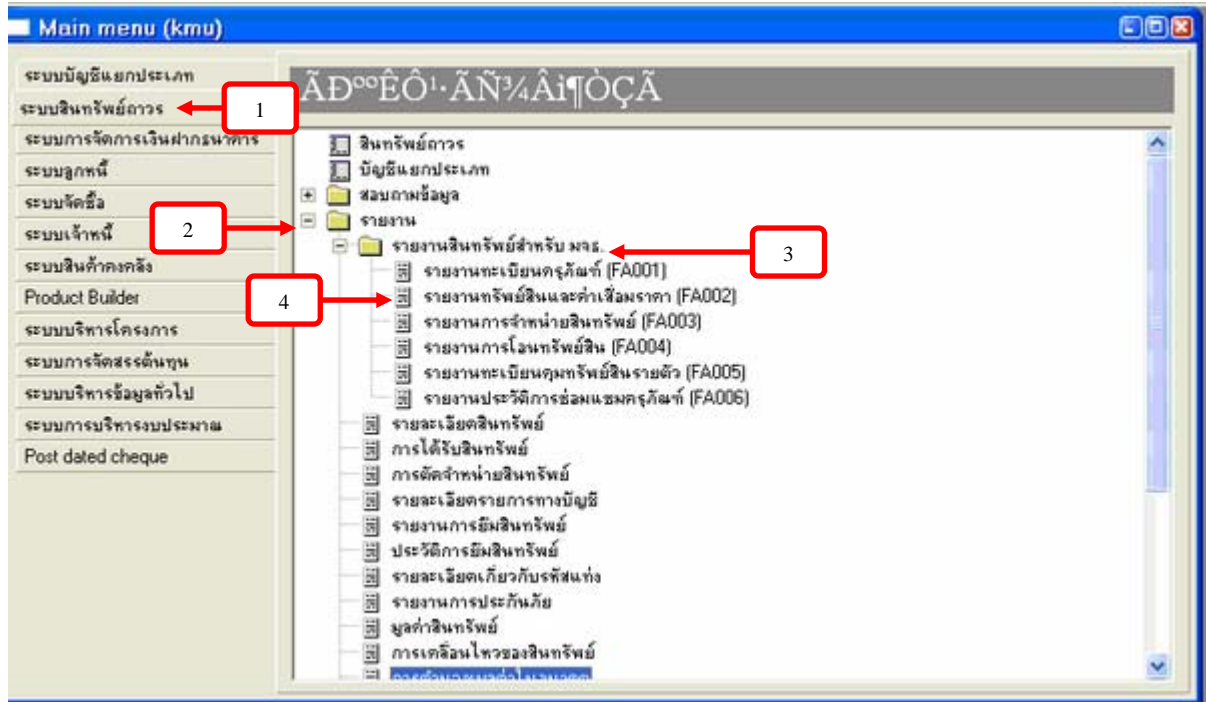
Main menu (kmu)

ระบบบัญชีแยกประเภท
ระบบสินทรัพย์ถาวร
ระบบการจัดการเงินฝากธนาคาร
ระบบลูกหนี้
ระบบจัดซื้อ
ระบบเจ้าหนี้
ระบบสินค้าคงคลัง
Product Builder
ระบบบริหารโครงการ
ระบบการจัดสรรต้นทุน
ระบบบริหารข้อมูลทั่วไป
ระบบการบริหารงบประมาณ
Post dated cheque

1
2
3
4

ÃÐºººÊÔ¹·ÃÑ¾Âì¶ÒÇÃ

สินทรัพย์ถาวร
บัญชีแยกประเภท
สอบถามข้อมูล
รายงาน
รายงานสินทรัพย์สำหรับ มจธ.
รายงานทะเบียนครุภัณฑ์ (FA001)
รายงานทรัพย์สินและค่าเสื่อมราคา (FA002)
รายงานการจำหน่ายสินทรัพย์ (FA003)
รายงานการโอนทรัพย์สิน (FA004)
รายงานทะเบียนคุมทรัพย์สินรายตัว (FA005)
รายงานประวัติการซ่อมแซมครุภัณฑ์ (FA006)
รายละเอียดสินทรัพย์
การได้รับสินทรัพย์
การตัดจำหน่ายสินทรัพย์
รายละเอียดรายการทางบัญชี
รายงานการยืมสินทรัพย์
ประวัติการยืมสินทรัพย์
รายละเอียดเกี่ยวกับรหัสแท่ง
รายงานการประกันภัย
มูลค่าสินทรัพย์
การเคลื่อนไหวของสินทรัพย์
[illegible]